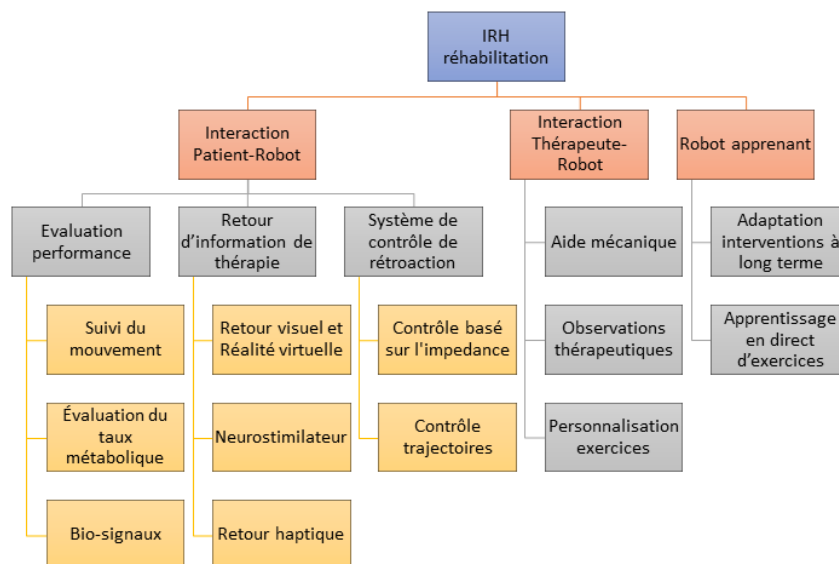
IRH réhabilitation

Interaction Patient-Robot

Evaluation performance

Suivi du mouvement

Évaluation du taux métabolique

Bio-signaux

Retour d'information de thérapie

Retour visuel et Réalité virtuelle

Neurostimilateur

Retour haptique

Système de contrôle de rétroaction

Contrôle basé sur l'impedance

Contrôle trajectoires

Interaction Thérapeute-Robot

Aide mécanique

Observations thérapeutiques

Personnalisation exercices

Robot apprenant

Adaptation interventions à long terme

Apprentissage en direct d'exercices